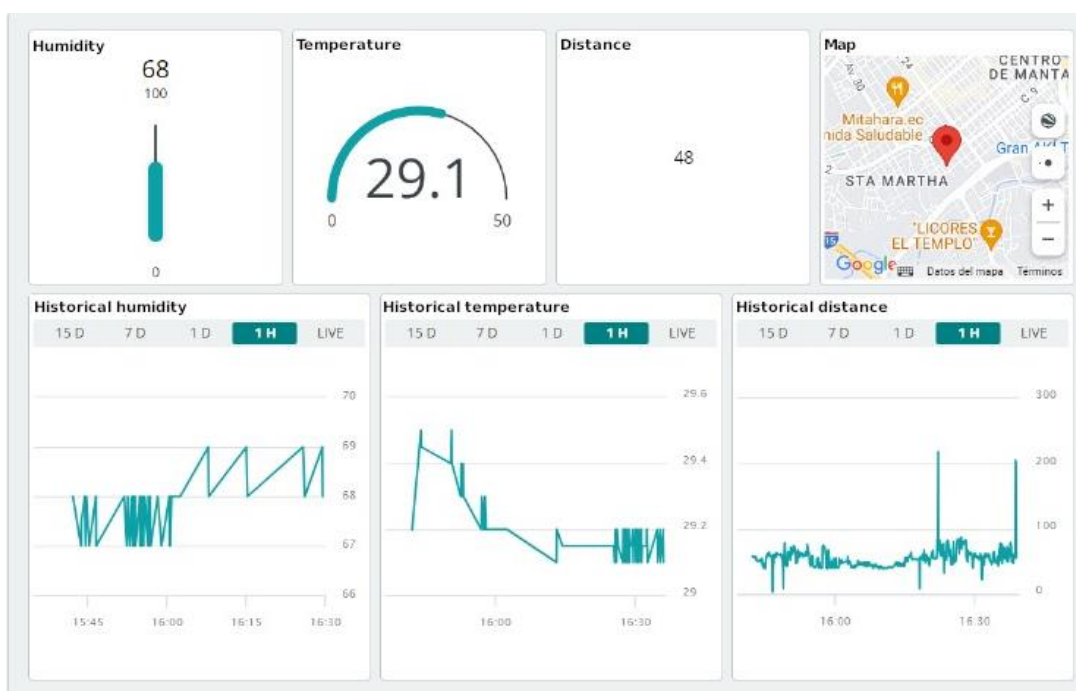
Humidity
68
100
0

Temperature
29.1
0
50

Distance
48

Map
CENTRO DE MANTA
Mitahara.ec
nida Saludable
Gran
STA MARTHA
"LICORES EL TEMPLO"
+
−
Google
Datos del mapa
Términos

Historical humidity
15 D 7 D 1 D 1 H LIVE
70
69
68
67
66
15:45 16:00 16:15 16:30

Historical temperature
15 D 7 D 1 D 1 H LIVE
29.6
29.4
29.2
29
16:00 16:30

Historical distance
15 D 7 D 1 D 1 H LIVE
300
200
100
0
16:00 16:30